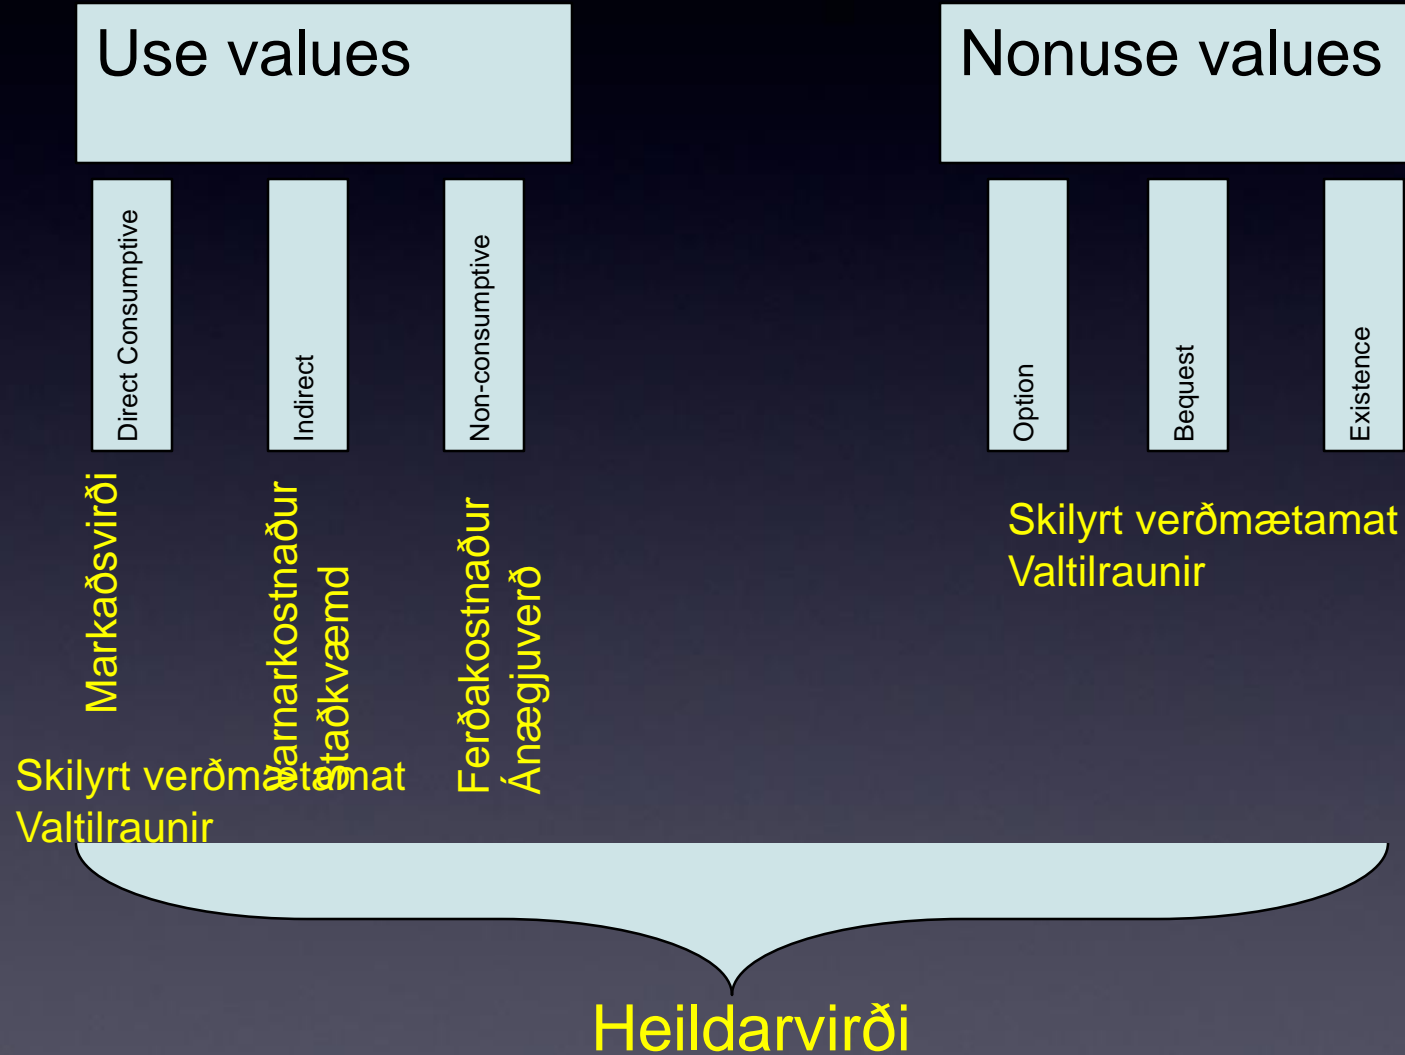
Use values

Nonuse values

Direct Consumptive

Indirect

Non-consumptive

Option

Bequest

Existence

Markaðsvirði

Varnarkostnaður
Staðkvæmd

Ferðakostnaður
Ánægjuverð

Skilyrt verðmætamat
Valtilraunir

Skilyrt verðmætamat
Valtilraunir

Heildarvirði